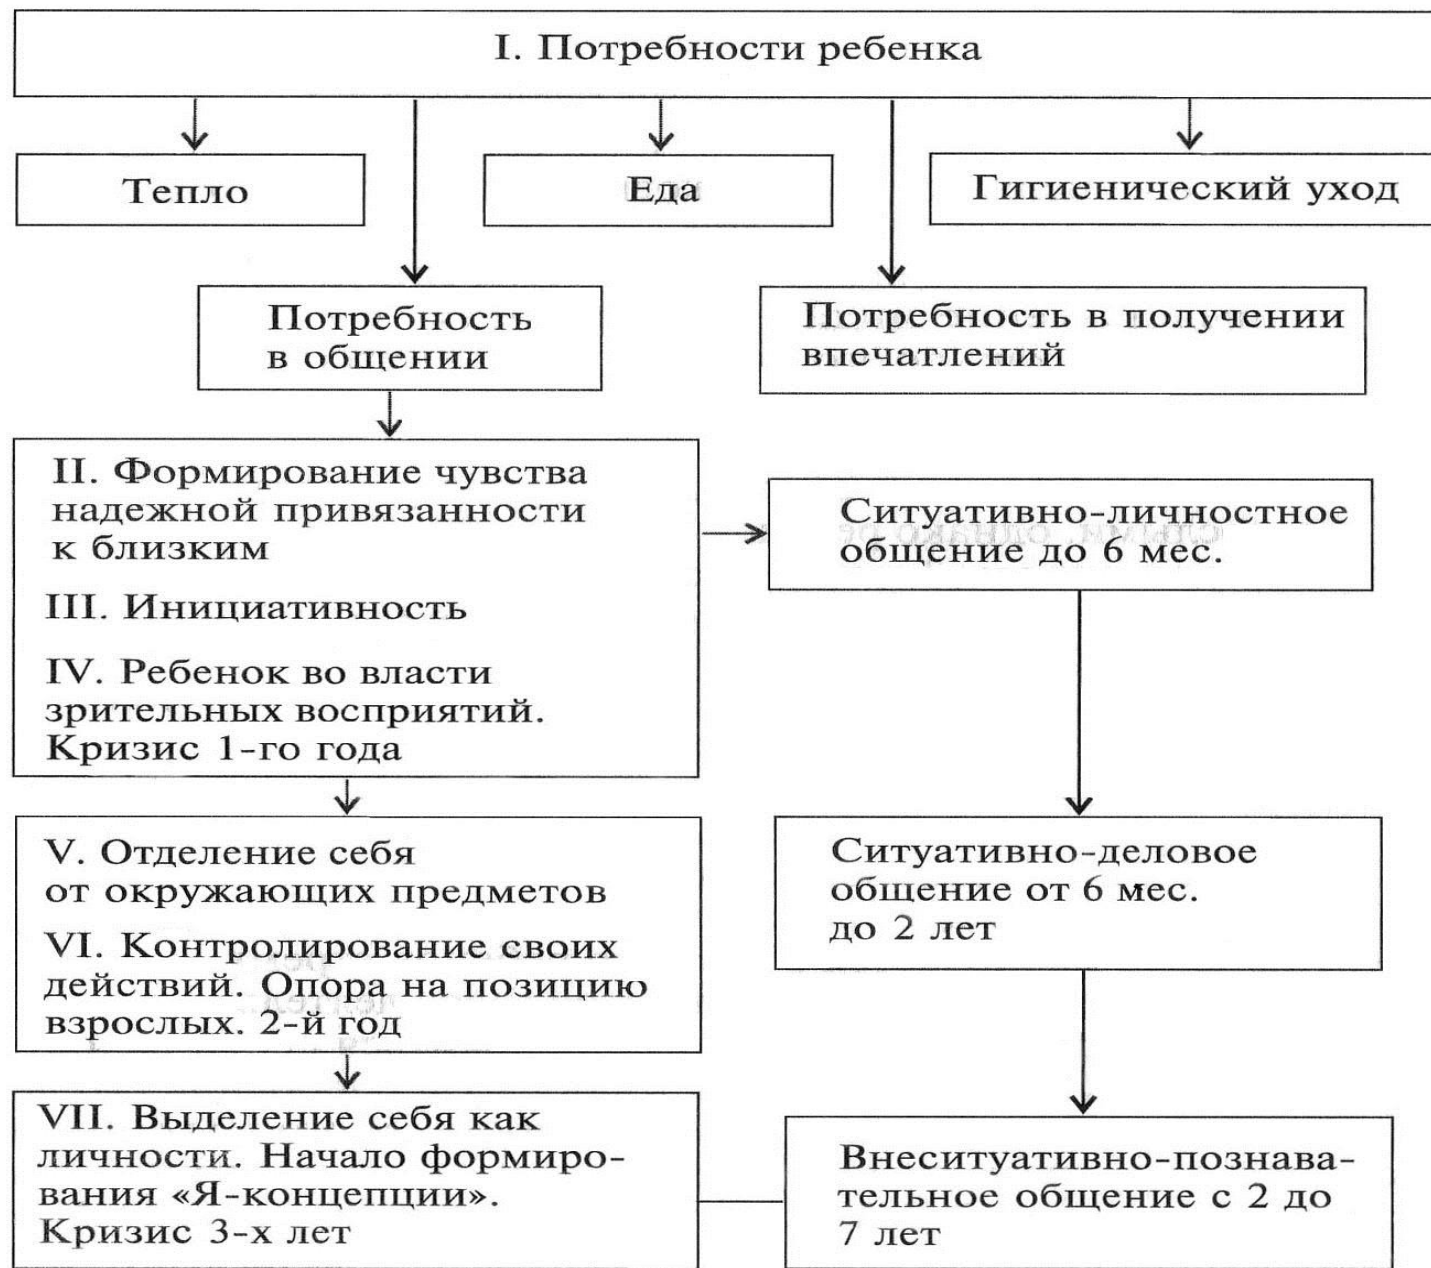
I. Потребности ребенка

Тепло

Еда

Гигиенический уход

Потребность в общении

Потребность в получении впечатлений

II. Формирование чувства надежной привязанности к близким

III. Инициативность

IV. Ребенок во власти зрительных восприятий. Кризис 1-го года

Ситуативно-личностное общение до 6 мес.

V. Отделение себя от окружающих предметов

VI. Контролирование своих действий. Опора на позицию взрослых. 2-й год

Ситуативно-деловое общение от 6 мес. до 2 лет

VII. Выделение себя как личности. Начало формирования «Я-концепции». Кризис 3-х лет

Внеситуативно-познавательное общение с 2 до 7 лет